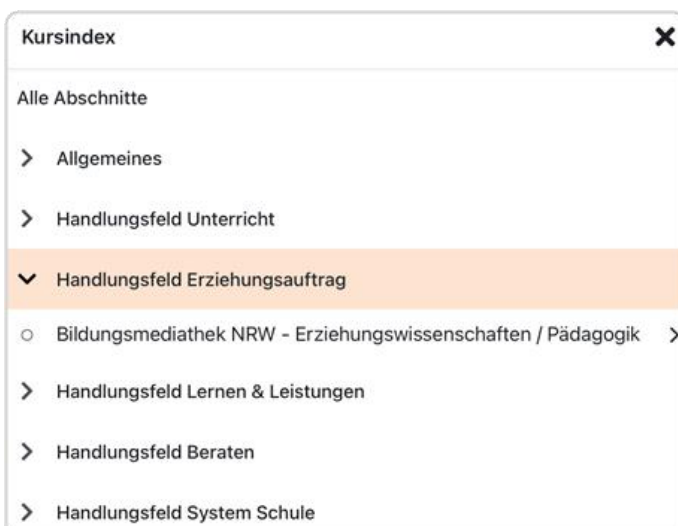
Kursindex

Alle Abschnitte

Allgemeines

Handlungsfeld Unterricht

Handlungsfeld Erziehungsauftrag

Bildungsmediathek NRW - Erziehungswissenschaften / Pädagogik

Handlungsfeld Lernen & Leistungen

Handlungsfeld Beraten

Handlungsfeld System Schule